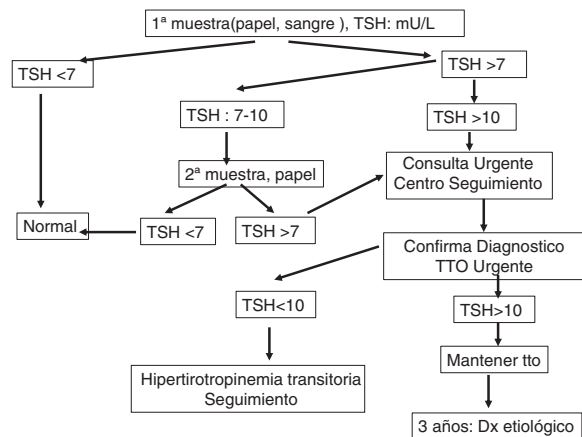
1ª muestra(papel, sangre ), TSH: mU/L

TSH <7

TSH >7

TSH : 7-10

TSH >10

2ª muestra, papel

Consulta Urgente
Centro Seguimiento

Normal

TSH <7

TSH >7

Confirma Diagnostico
TTO Urgente

TSH<10

TSH>10

Mantener tto

Hipertirotropinemia transitoria
Seguimiento

3 años: Dx etiológico